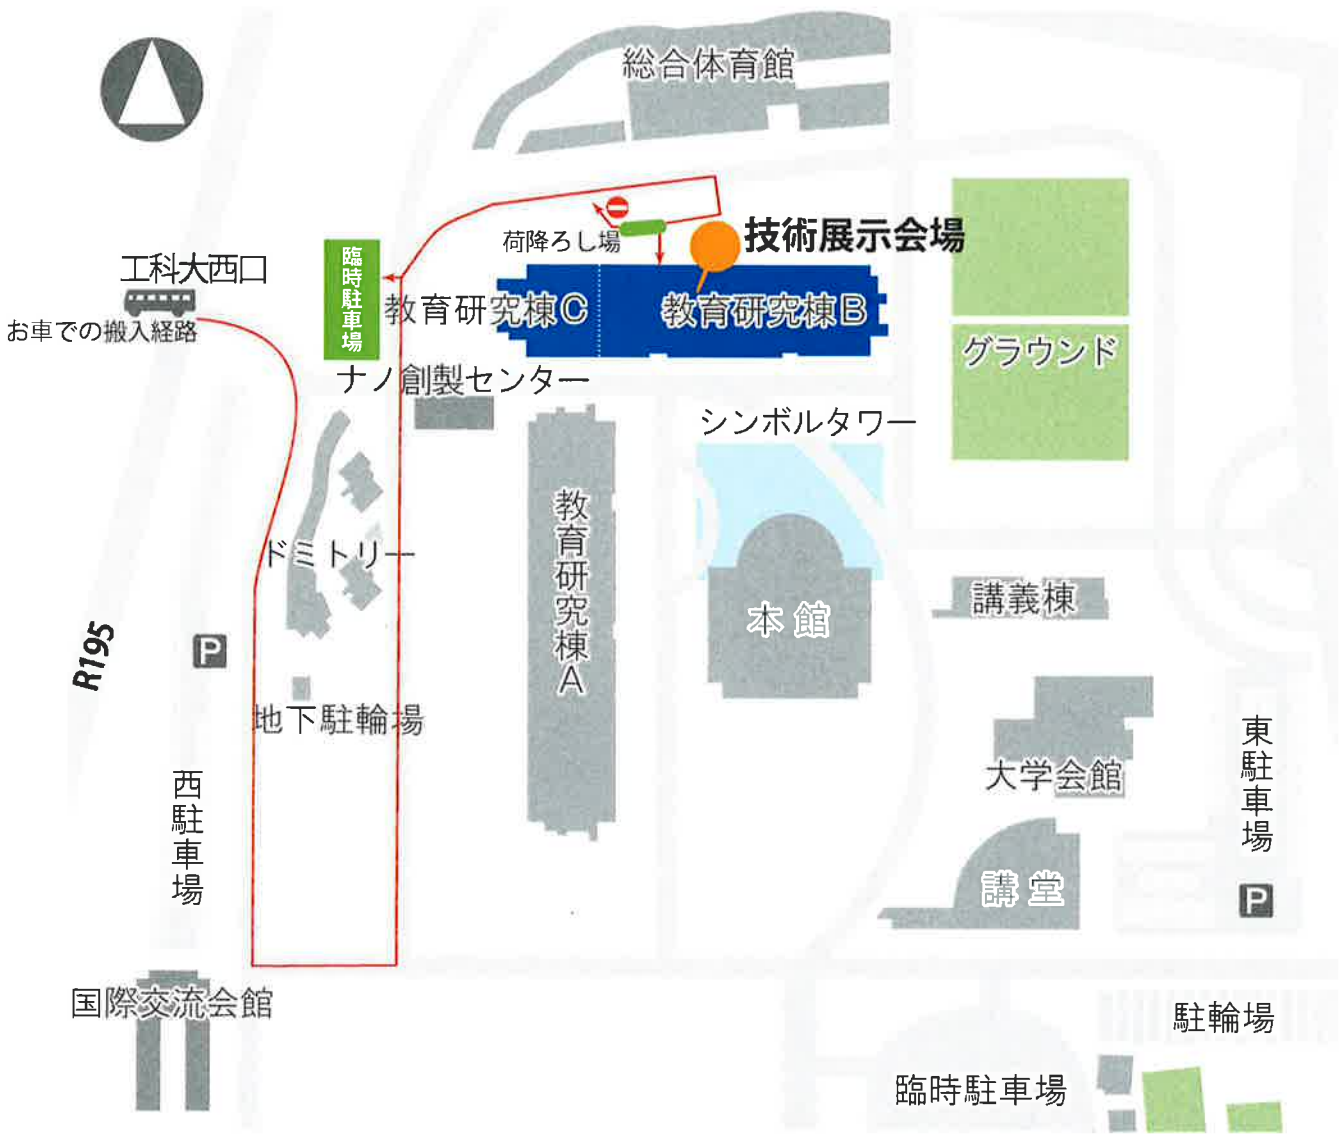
総合体育館

工科大西口

お車での搬入経路

臨時駐車場

荷降ろし場

技術展示会場

教育研究棟C

教育研究棟B

グラウンド

ナノ創製センター

シンボルタワー

教育研究棟A

ドミトリー

本館

講義棟

R195

P

地下駐輪場

大学会館

東駐車場

西駐車場

講堂

P

国際交流会館

駐輪場

臨時駐車場